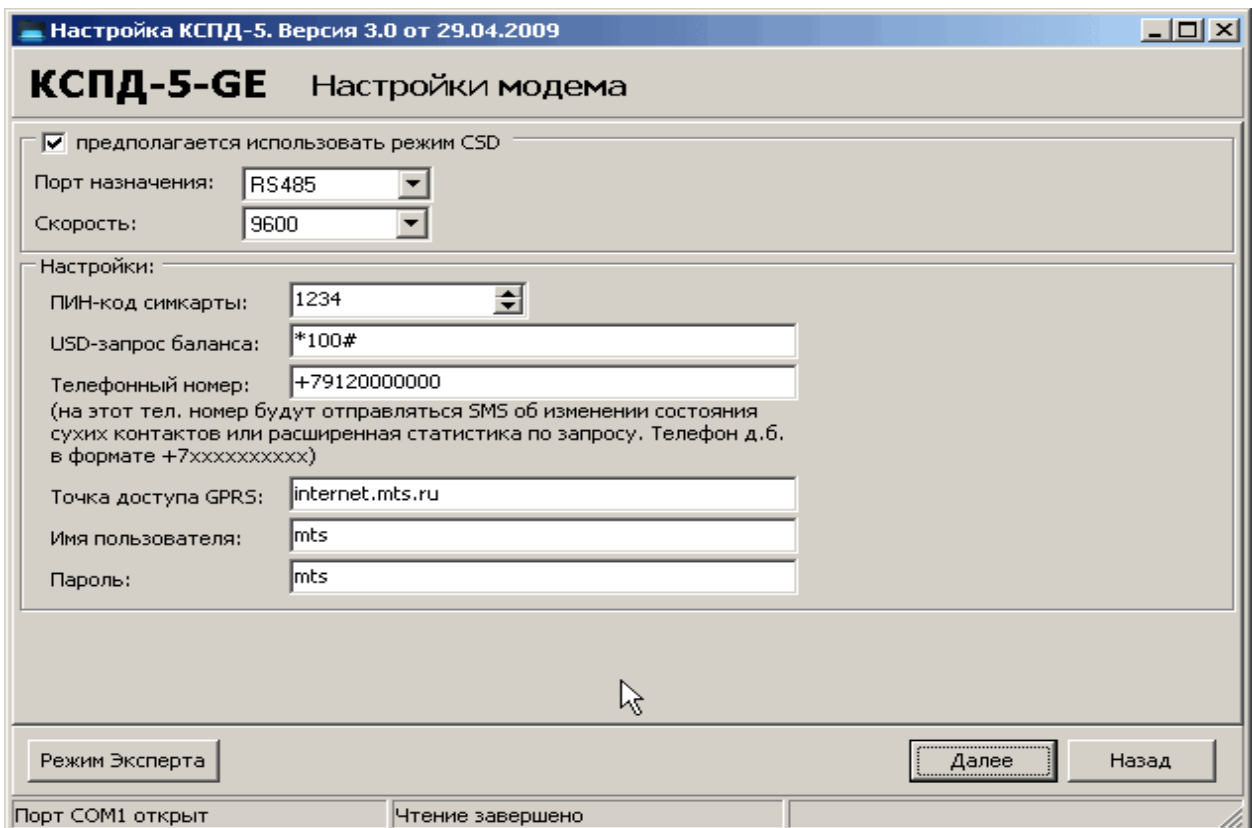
Настройка КСПД-5. Версия 3.0 от 29.04.2009

КСПД-5-GE Настройки модема

предполагается использовать режим CSD

Порт назначения: RS485

Скорость: 9600

Настройки:

ПИН-код симкарты: 1234

USD-запрос баланса: *100#

Телефонный номер: +79120000000

(на этот тел. номер будут отправляться SMS об изменении состояния сухих контактов или расширенная статистика по запросу. Телефон д.б. в формате +7xxxxxxxxxx)

Точка доступа GPRS: internet.mts.ru

Имя пользователя: mts

Пароль: mts

Режим Эксперта

Далее

Назад

Порт COM1 открыт

Чтение завершено